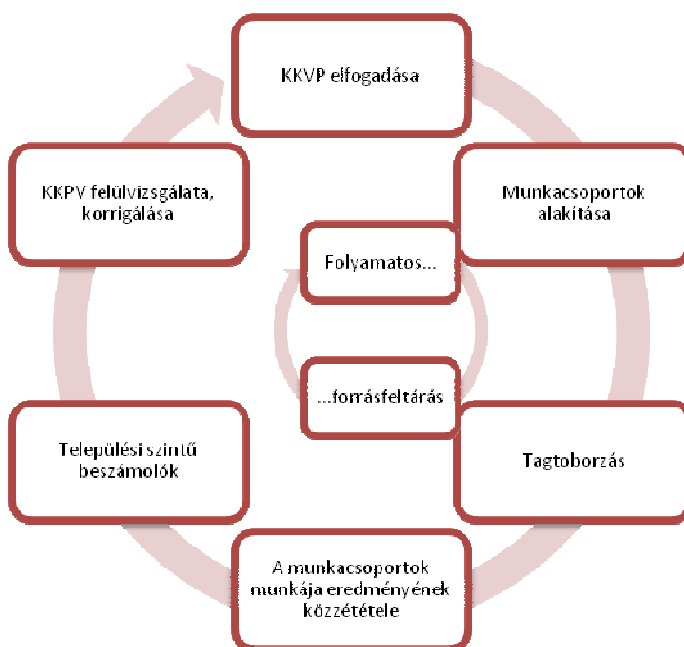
KKVP elfogadása

Munkacsoportok alakítása

Tagtoborzás

A munkacsoportok munkája eredményének közzététele

Települési szintű beszámolók

KKPV felülvizsgálata, korrigálása

Folyamatos...

...forrásfeltárás